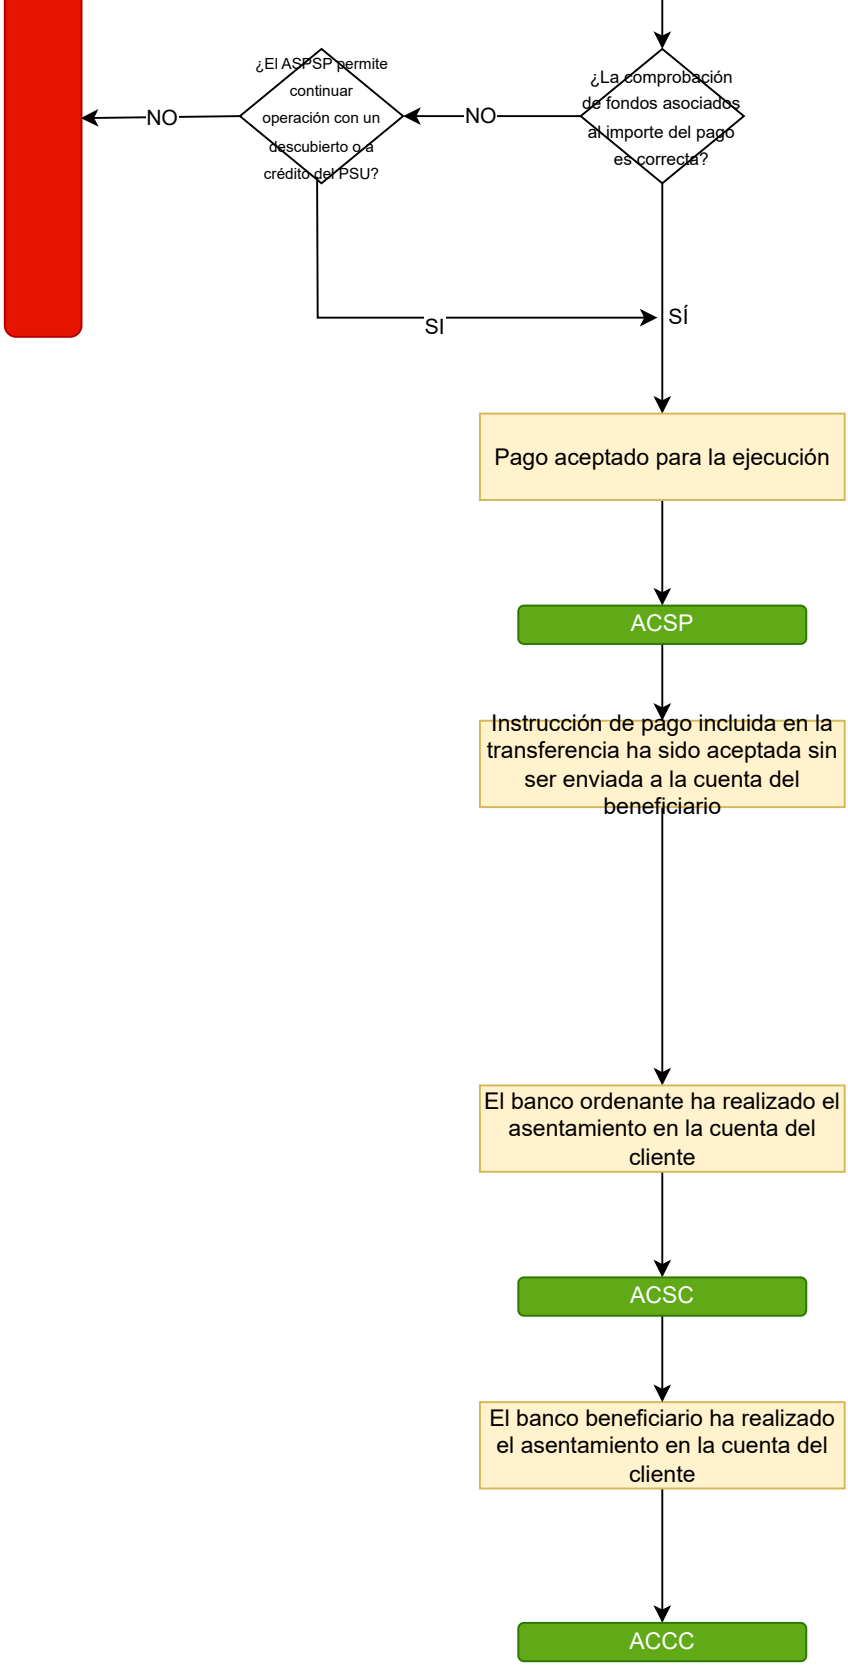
¿La comprobación de fondos asociados al importe del pago es correcta?

NO

¿El ASPSP permite continuar operación con un descubierto o a crédito del PSU?

NO

SI

SÍ

Pago aceptado para la ejecución

ACSP

Instrucción de pago incluida en la transferencia ha sido aceptada sin ser enviada a la cuenta del beneficiario

El banco ordenante ha realizado el asentamiento en la cuenta del cliente

ACSC

El banco beneficiario ha realizado el asentamiento en la cuenta del cliente

ACCC